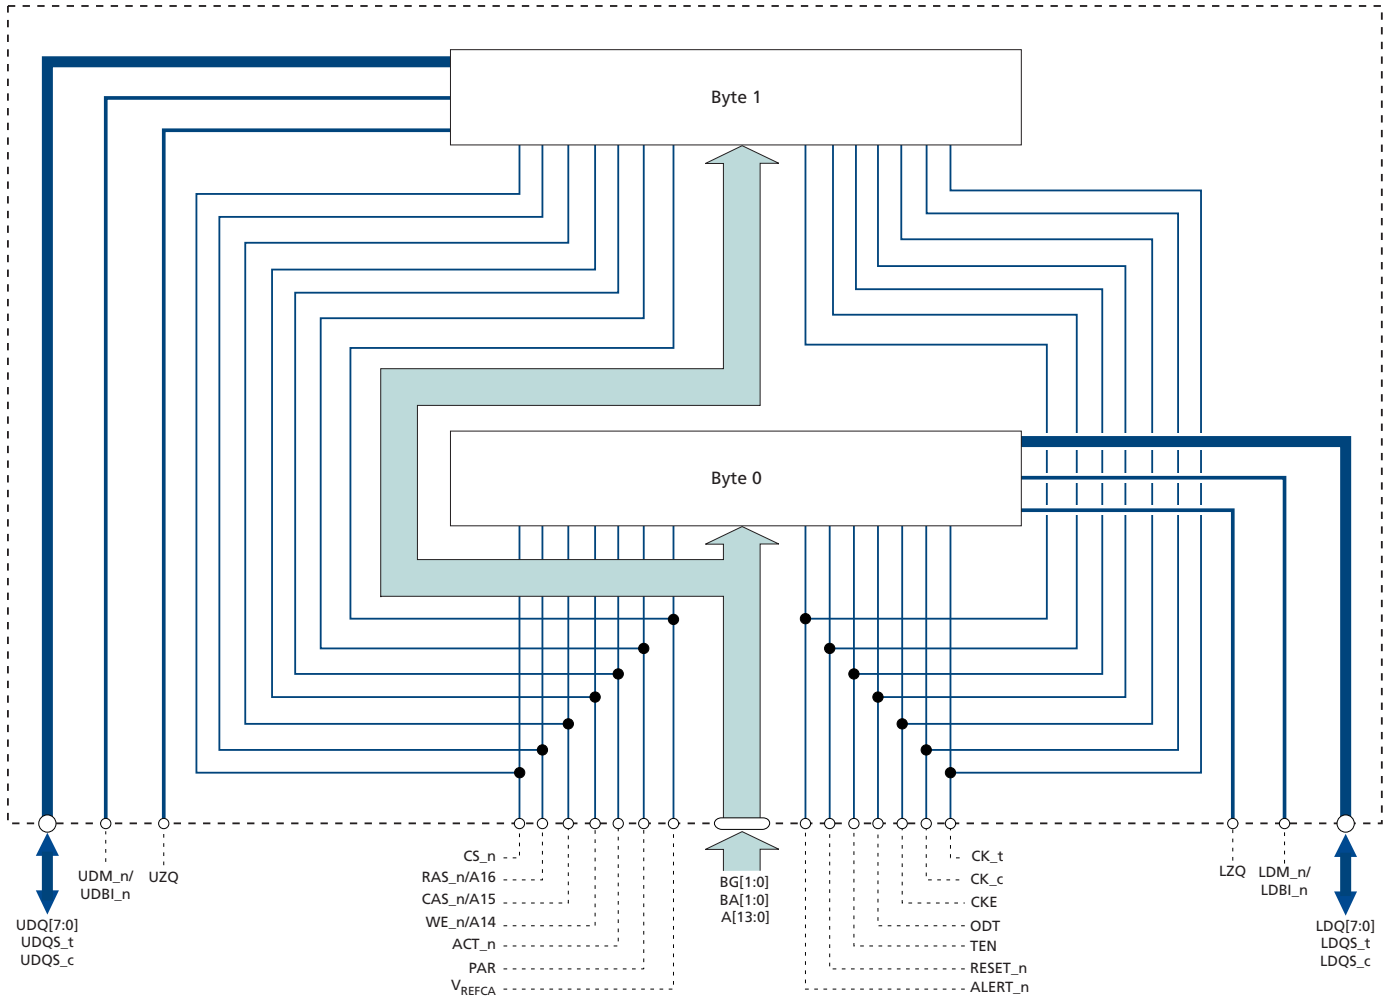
Byte 1

Byte 0

UDM_n/
UDBI_n

UZQ

UDQ[7:0]
UDQS_t
UDQS_c

CS_n
RAS_n/A16
CAS_n/A15
WE_n/A14
ACT_n
PAR
$V_{REFCA}$

BG[1:0]
BA[1:0]
A[13:0]

CK_t
CK_c
CKE
ODT
TEN
RESET_n
ALERT_n

LZQ

LDM_n/
LDBI_n

LDQ[7:0]
LDQS_t
LDQS_c